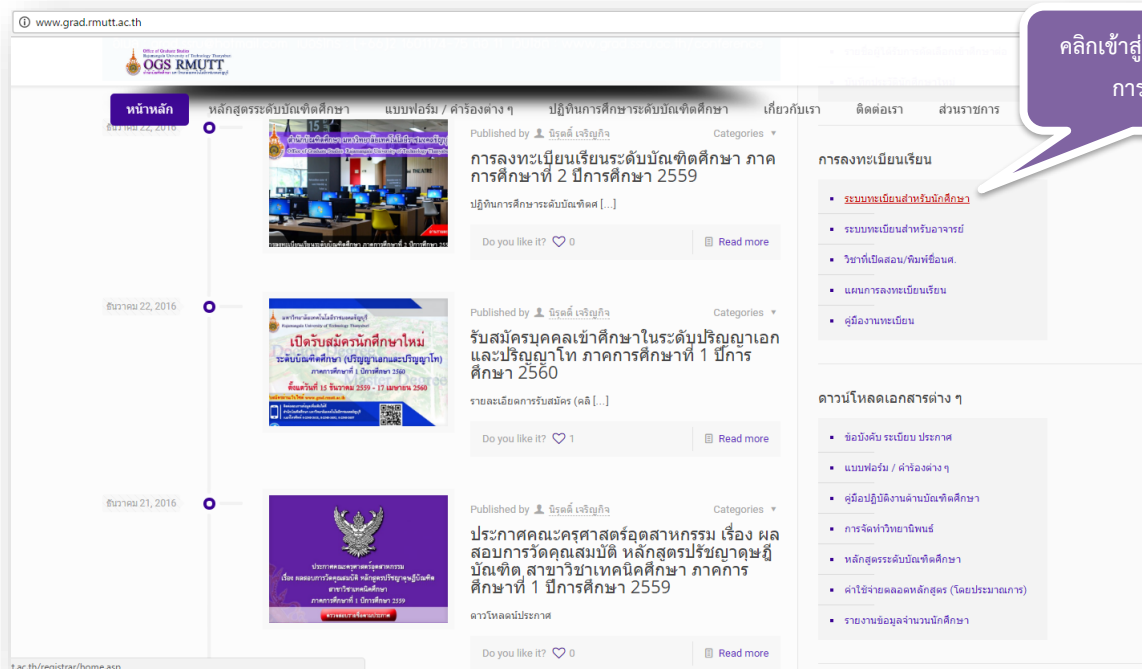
www.grad.rmutt.ac.th

Office of Graduate Studies
OGS RMUTT

หน้าหลัก หลักสูตรระดับบัณฑิตศึกษา แบบฟอร์ม / คำร้องต่าง ๆ ปฏิทินการศึกษาระดับบัณฑิตศึกษา เกี่ยวกับเรา ติดต่อเรา ส่วนราชการ

คลิกเข้าสู่
การ

ธันวาคม 22, 2016

Published by นิรุตติ์ เจริญกิจ Categories

การลงทะเบียนเรียนระดับบัณฑิตศึกษา ภาคการศึกษาที่ 2 ปีการศึกษา 2559

ปฏิทินการศึกษาระดับบัณฑิตศ [...]

Do you like it? 0 Read more

ธันวาคม 22, 2016

เปิดรับสมัครนักศึกษาใหม่
ระดับบัณฑิตศึกษา (ปริญญาเอกและปริญญาโท)
ภาคการศึกษาที่ 1 ปีการศึกษา 2560
ตั้งแต่วันที่ 15 ธันวาคม 2559 - 17 เมษายน 2560

Published by นิรุตติ์ เจริญกิจ Categories

รับสมัครบุคคลเข้าศึกษาในระดับปริญญาเอกและปริญญาโท ภาคการศึกษาที่ 1 ปีการศึกษา 2560

รายละเอียดการรับสมัคร (คลิ [...]

Do you like it? 1 Read more

ธันวาคม 21, 2016

Published by นิรุตติ์ เจริญกิจ Categories

ประกาศคณะครุศาสตร์อุตสาหกรรม เรื่อง ผลสอบการวัดคุณสมบัติ หลักสูตรปรัชญาดุษฎีบัณฑิต สาขาวิชาเทคนิคศึกษา ภาคการศึกษาที่ 1 ปีการศึกษา 2559

ดาวโหลดประกาศ

Do you like it? 0 Read more

การลงทะเบียนเรียน

- ระบบทะเบียนสำหรับนักศึกษา
- ระบบทะเบียนสำหรับอาจารย์
- วิชาที่เปิดสอน/พิมพ์ข้อนศ.
- แผนการลงทะเบียนเรียน
- คู่มืองานทะเบียน

ดาวน์โหลดเอกสารต่าง ๆ

- ข้อบังคับ ระเบียบ ประกาศ
- แบบฟอร์ม / คำร้องต่าง ๆ
- คู่มือปฏิบัติงานด้านบัณฑิตศึกษา
- การจัดทำวิทยานิพนธ์
- หลักสูตรระดับบัณฑิตศึกษา
- ค่าใช้จ่ายตลอดหลักสูตร (โดยประมาณการ)
- รายงานข้อมูลจำนวนนักศึกษา

t.ac.th/registrar/home.asp